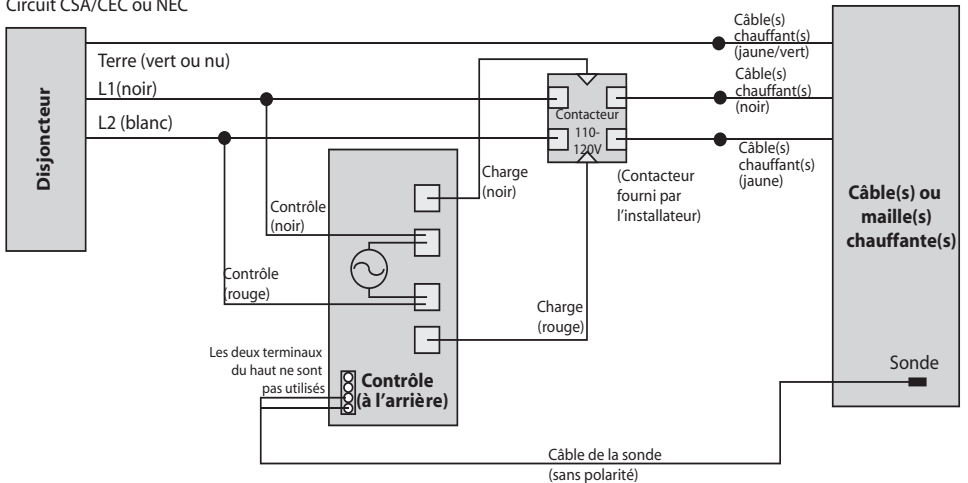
Circuit CSA/CEC ou NEC

Disjoncteur

Terre (vert ou nu)

L1(noir)

L2 (blanc)

Câble(s) chauffant(s) (jaune/vert)

Câble(s) chauffant(s) (noir)

Câble(s) chauffant(s) (jaune)

Contacteur 110-120V

(Contacteur fourni par l'installateur)

Charge (noir)

Contrôle (noir)

Contrôle (rouge)

Charge (rouge)

Câble(s) ou maille(s) chauffante(s)

Sonde

Les deux terminaux du haut ne sont pas utilisés

Contrôle (à l'arrière)

Câble de la sonde (sans polarité)